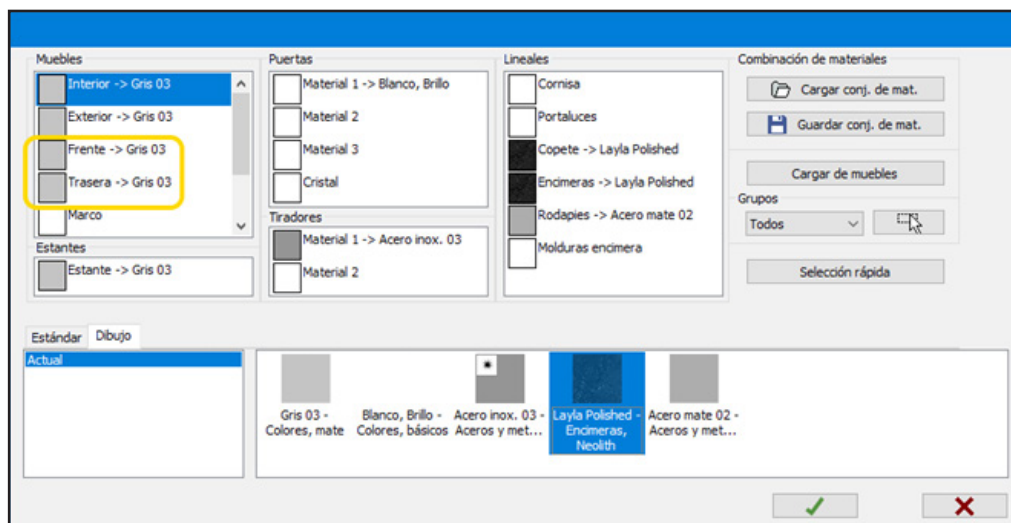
Muebles

Interior -> Gris 03
Exterior -> Gris 03
Frente -> Gris 03
Trasera -> Gris 03
Marco

Estantes
Estante -> Gris 03

Puertas
Material 1 -> Blanco, Brillo
Material 2
Material 3
Cristal

Tiradores
Material 1 -> Acero inox. 03
Material 2

Lineales
Cornisa
Portaluces
Copete -> Layla Polished
Encimeras -> Layla Polished
Rodapies -> Acero mate 02
Molduras encimera

Combinación de materiales
Cargar conj. de mat.
Guardar conj. de mat.
Cargar de muebles
Grupos
Todos
Selección rápida

Estándar
Dibujo

Actual

Gris 03 - Colores, mate
Blanco, Brillo - Colores, básicos
Acero inox. 03 - Aceros y met...
Layla Polished - Encimeras, Neolith
Acero mate 02 - Aceros y met...